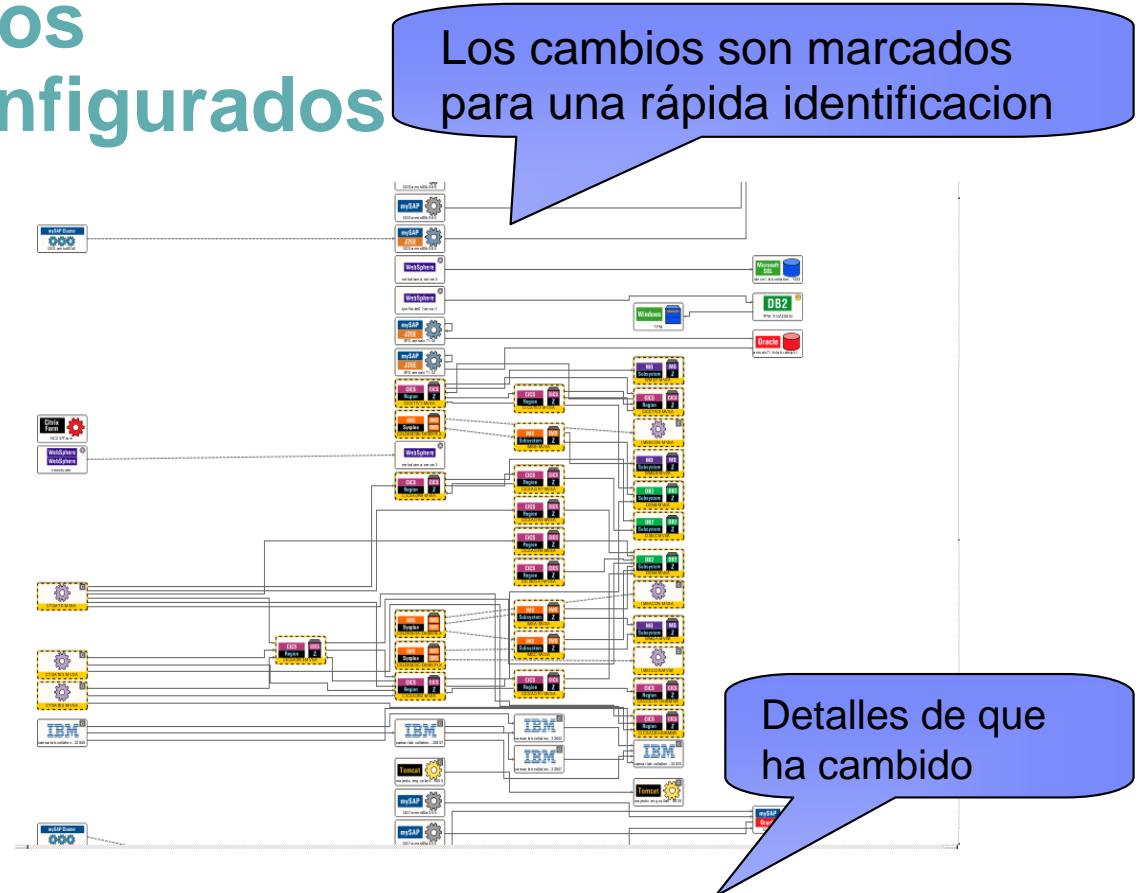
os
nfigurados

Los cambios son marcados para una rápida identificacion

mySAP Cluster
mySAP
mySAP J2EE
WebSphere
WebSphere
mySAP J2EE
mySAP J2EE
Microsoft SQL
DB2
Windows
Oracle
CICS Region
IMS Sysplex
Citrix Farm
WebSphere WebSphere
WebSphere
IMS Subsystem
CICS Region
IMS Subsystem
DB2 Subsystem
DB2 Subsystem
DB2 Subsystem
IMS Subsystem
IMS Sysplex
IMS Sysplex
CICS Region
CICS Region
IBM
IBM
IBM
IBM
IBM
Tomcat
Tomcat
mySAP
mySAP
mySAP Cluster
Oracle

Detalles de que ha cambido